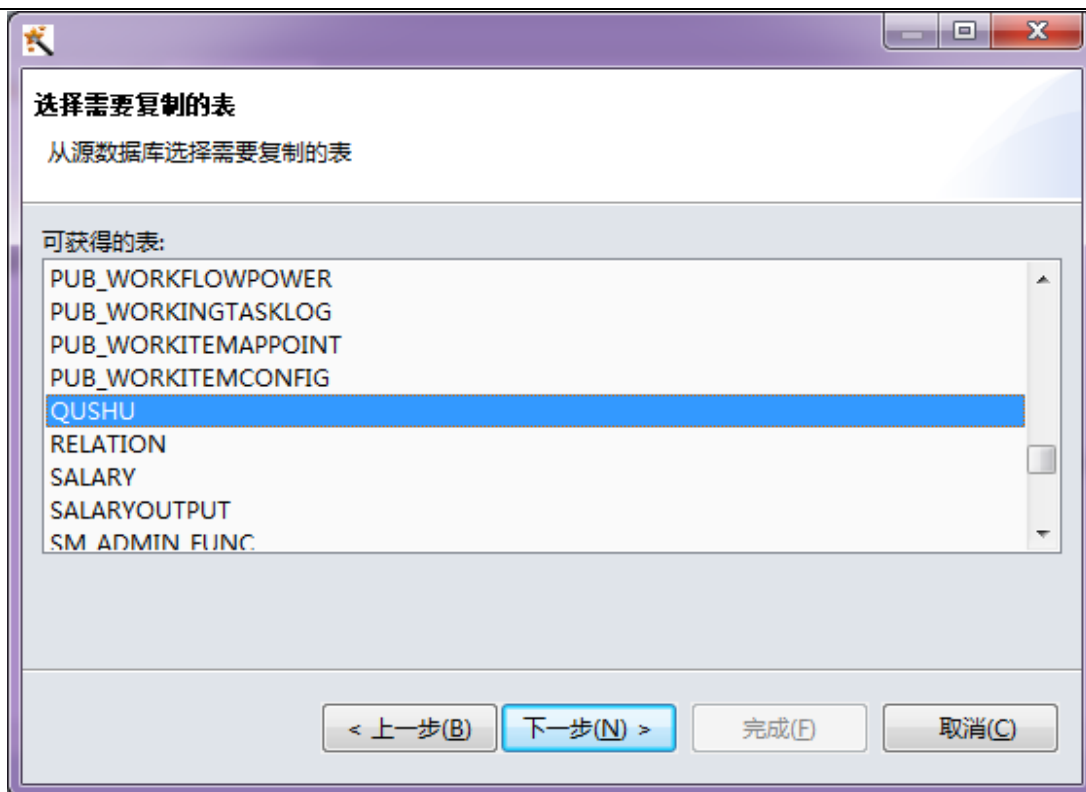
选择需要复制的表

从源数据库选择需要复制的表

可获得的表:

PUB_WORKFLOWPOWER
PUB_WORKINGTASKLOG
PUB_WORKITEMAPPOINT
PUB_WORKITEMCONFIG
QUSHU
RELATION
SALARY
SALARYOUTPUT
SM_ADMIN_FUNC

< 上一步(B) 下一步(N) > 完成(F) 取消(C)